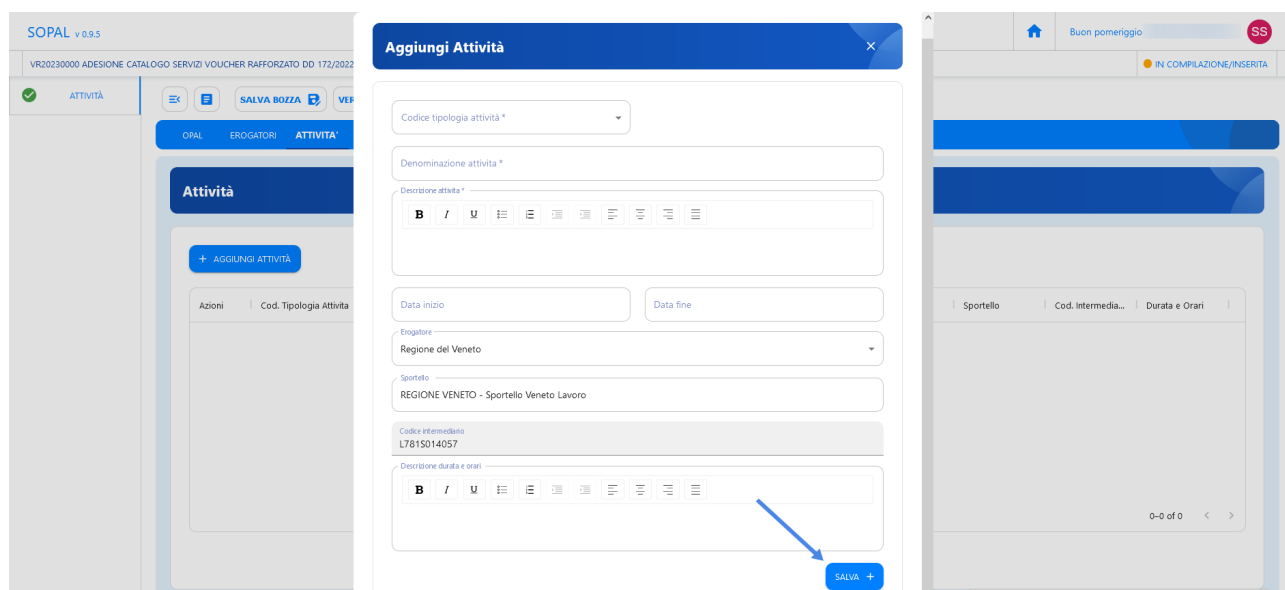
SOPAL v 0.9.5

VR20230000 ADESIONE CATALOGO SERVIZI VOUCHER RAFFORZATO DD 172/2022

ATTIVITÀ

SALVA BOZZA

VER

OPAL

EROGATORI

ATTIVITA'

Attività

+ AGGIUNGI ATTIVITÀ

Azioni

Cod. Tipologia Attivita

Buon pomeriggio

SS

IN COMPILAZIONE/INSERITA

Sportello

Cod. Intermedia...

Durata e Orari

0–0 of 0

Aggiungi Attività

×

Codice tipologia attività *

Denominazione attivita *

Descrizione attività *

B I U

Data inizio

Data fine

Erogatore

Regione del Veneto

Sportello

REGIONE VENETO - Sportello Veneto Lavoro

Codice intermediario

L781S014057

Descrizione durata e orari

B I U

SALVA +